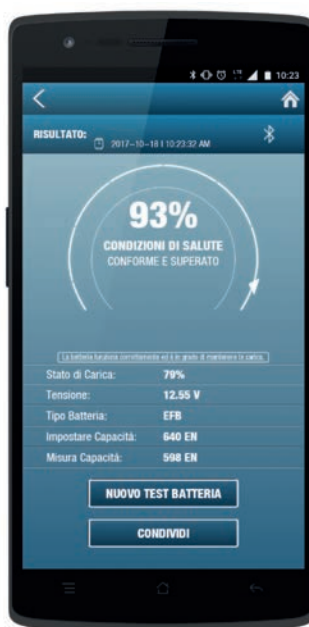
10:23

RISULTATO: 2017-10-18 | 10:23:32 AM

93%
CONDIZIONI DI SALUTE
CONFORME E SUPERATO

La batteria funziona correttamente ed è in grado di mantenere la carica.

| Stato di Carica: | 79% |
|---|---|
| Tensione: | 12.55 V |
| Tipo Batteria: | EFB |
| Impostare Capacità: | 640 EN |
| Misura Capacità: | 598 EN |

NUOVO TEST BATTERIA

CONDIVIDI